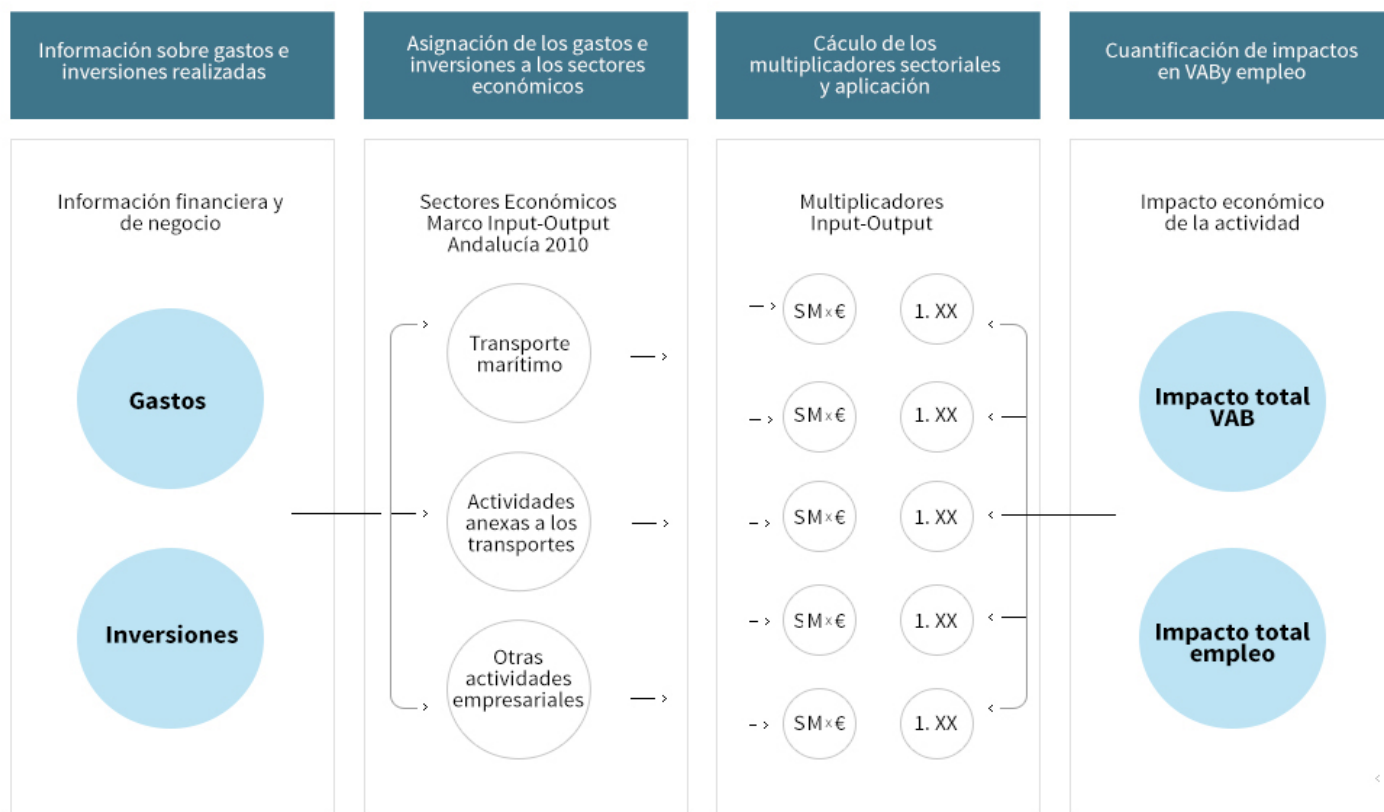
Información sobre gastos e inversiones realizadas

Asignación de los gastos e inversiones a los sectores económicos

Cáculo de los multiplicadores sectoriales y aplicación

Cuantificación de impactos en VABy empleo

Información financiera y de negocio

Gastos

Inversiones

Sectores Económicos Marco Input-Output Andalucía 2010

Transporte marítimo

Actividades anexas a los transportes

Otras actividades empresariales

Multiplicadores Input-Output

SM×€

1. XX

SM×€

1. XX

SM×€

1. XX

SM×€

1. XX

SM×€

1. XX

Impacto económico de la actividad

Impacto total VAB

Impacto total empleo